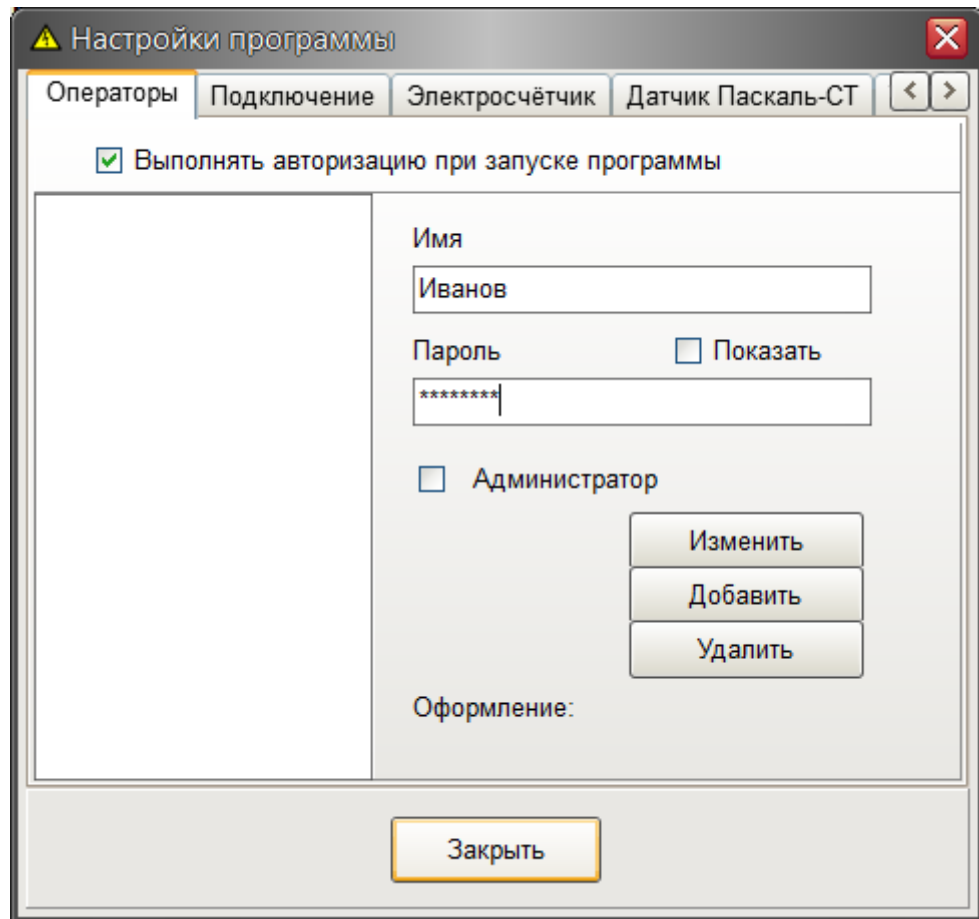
Настройки программы

Операторы | Подключение | Электросчётчик | Датчик Паскаль-СТ

Выполнять авторизацию при запуске программы

Имя

Иванов

Пароль

Показать

********

Администратор

Изменить

Добавить

Удалить

Оформление:

Закрыть